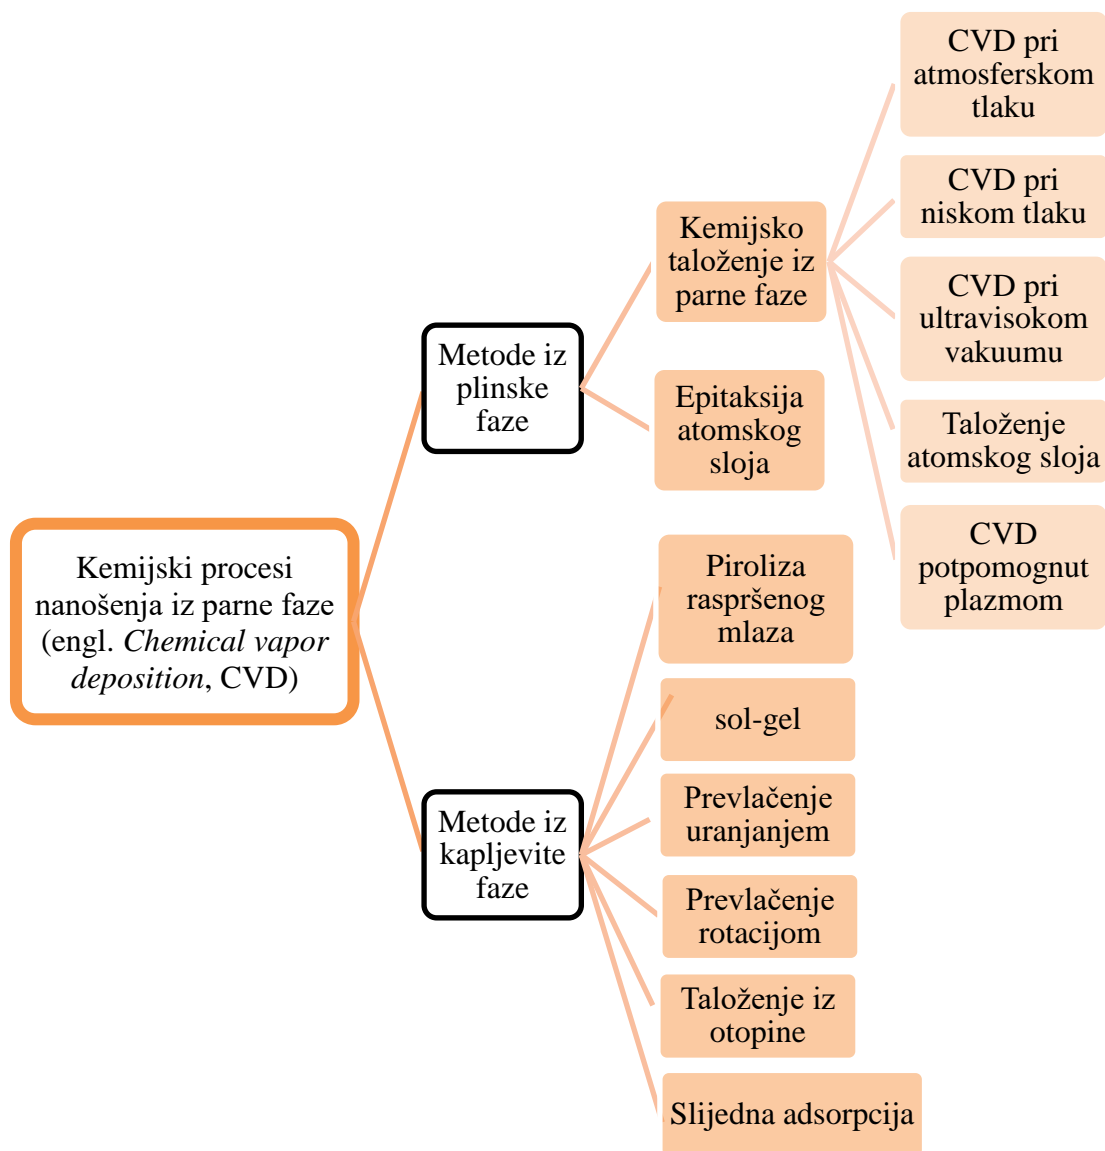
Kemijski procesi nanošenja iz parne faze (engl. *Chemical vapor deposition*, CVD)

Metode iz plinske faze

Kemijsko taloženje iz parne faze

CVD pri atmosferskom tlaku

CVD pri niskom tlaku

CVD pri ultravisokom vakuumu

Taloženje atomskog sloja

CVD potpomognut plazmom

Epitaksija atomskog sloja

Metode iz kapljevite faze

Piroliza raspršenog mlaza

sol-gel

Prevlačenje uranjanjem

Prevlačenje rotacijom

Taloženje iz otopine

Slijedna adsorpcija